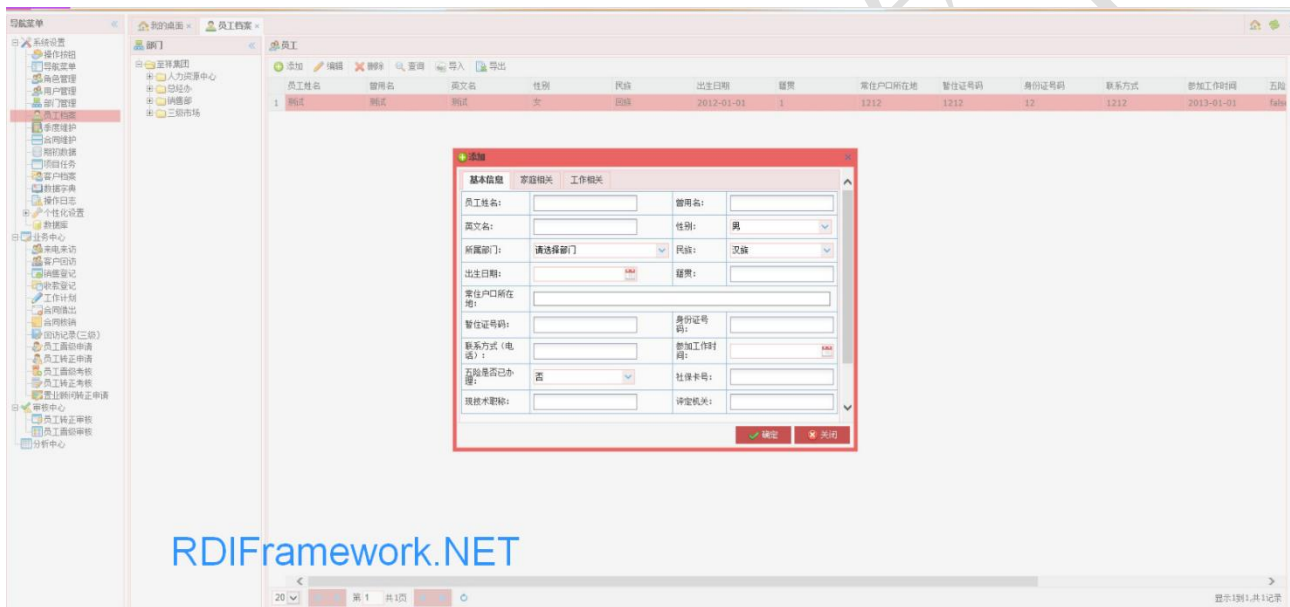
导航菜单 «
我的桌面 × 员工档案 ×

系统设置
操作权限
导航菜单
角色管理
用户管理
部门管理
员工档案
季度维护
合同维护
期初数据
项目任务
客户档案
数据字典
操作日志
个性化设置
数据库
业务中心
来电来访
客户回访
销售登记
收款登记
工作计划
合同借出
合同核销
回访记录(三期)
员工离职申请
员工转正申请
员工离职考核
员工转正考核
营业期间转正申请
审核中心
员工转正审核
员工离职审核
分析中心

部门 «
至祥集团
人力资源中心
总经办
销售部
三期市场

员工
添加 编辑 删除 查询 导入 导出

| | 员工姓名 | 曾用名 | 英文名 | 性别 | 民族 | 出生日期 | 籍贯 | 常住户口所在地 | 暂住证号码 | 身份证号码 | 联系方式 | 参加工作时间 | 五险 |
|---|---|---|---|---|---|---|---|---|---|---|---|---|---|
| 1 | 测试 | 测试 | 测试 | 女 | 回族 | 2012-01-01 | 1 | 1212 | 1212 | 12 | 1212 | 2013-01-01 | false |

添加
基本信息 家庭相关 工作相关
员工姓名:
曾用名:
英文名:
性别: 男
所属部门: 请选择部门
民族: 汉族
出生日期:
籍贯:
常住户口所在地:
暂住证号码:
身份证号码:
联系方式(电话):
参加工作时间:
五险是否已办理: 否
社保卡号:
现技术职称:
评定机关:
确定 关闭

RDIFramework.NET

20 第 1 共1页
显示1到1,共1记录